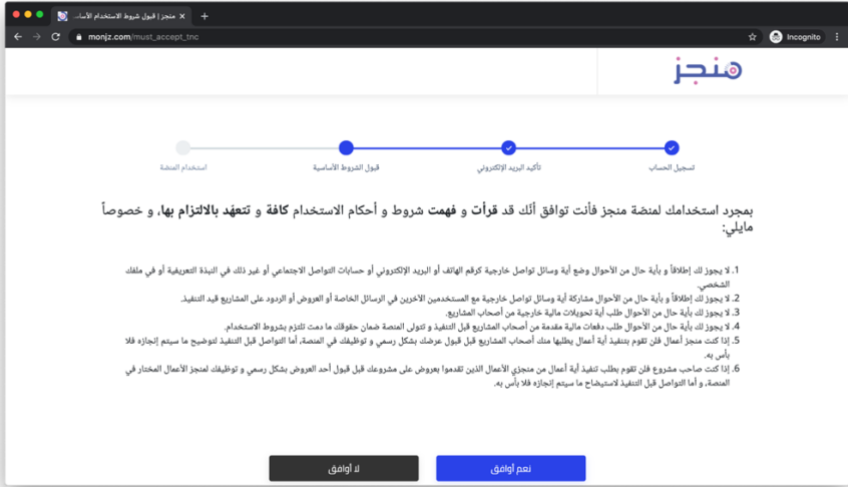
منجز | قبول شروط الاستخدام الأسا...

monjz.com/must_accept_tnc

Incognito

منجز

تسجيل الحساب

تأكيد البريد الإلكتروني

قبول الشروط الأساسية

استخدام المنصة

بمجرد استخدامك لمنصة منجز فأنت توافق أنك قد قرأت و فهمت شروط و أحكام الاستخدام كافة و تتعهد بالالتزام بها، و خصوصاً مايلي:

1. لا يجوز لك إطلاقاً و بأية حال من الأحوال وضع أية وسائل تواصل خارجية كرقم الهاتف أو البريد الإلكتروني أو حسابات التواصل الاجتماعي أو غير ذلك في النبذة التعريفية أو في ملفك الشخصي.

2. لا يجوز لك إطلاقاً و بأية حال من الأحوال مشاركة أية وسائل تواصل خارجية مع المستخدمين الآخرين في الرسائل الخاصة أو العروض أو الردود على المشاريع قيد التنفيذ.

3. لا يجوز لك بأية حال من الأحوال طلب أية تحويلات مالية خارجية من أصحاب المشاريع.

4. لا يجوز لك بأية حال من الأحوال طلب دفعات مالية مقدمة من أصحاب المشاريع قبل التنفيذ و تتولى المنصة ضمان حقوقك ما دمت تلتزم بشروط الاستخدام.

5. إذا كنت منجز أعمال فلن تقوم بتنفيذ أية أعمال يطلبها منك أصحاب المشاريع قبل قبول عرضك بشكل رسمي و توظيفك في المنصة، أما التواصل قبل التنفيذ لتوضيح ما سيتم إنجازه فلا بأس به.

6. إذا كنت صاحب مشروع فلن تقوم بطلب تنفيذ أية أعمال من منجزي الأعمال الذين تقدموا بعروض على مشروعك قبل قبول أحد العروض بشكل رسمي و توظيفك لمنجز الأعمال المختار في المنصة، أما التواصل قبل التنفيذ لاستيضاح ما سيتم إنجازه فلا بأس به.

لا أوافق

نعم أوافق